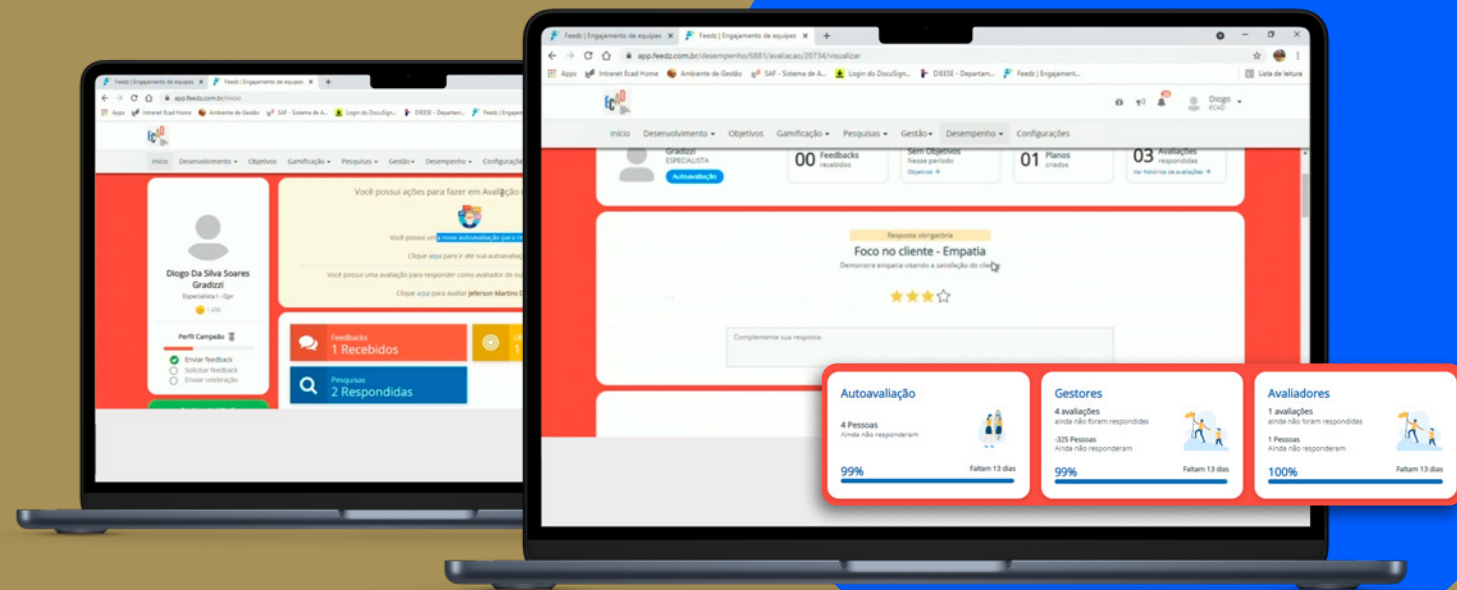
Feedz | Engajamento de equipes
Feedz | Engajamento de equipes
app.feedz.com.br/inicio
Apps Intranet Ecad Home Ambiente de Gestão SAF - Sistema de A... Login do DocuSign... DIEESE - Departam... Feedz | Engajament...
Início Desenvolvimento Objetivos Gamificação Pesquisas Gestão Desempenho Configurações
Diogo Da Silva Soares Gradizzi
Especialista I - Gpr
1.400
Perfil Campeão
Enviar feedback
Solicitar feedback
Enviar celebração
Você possui ações para fazer em Avaliação
Você possui uma nova autoavaliação para r
Clique aqui para ir até sua autoavali
Você possui uma avaliação para responder como avaliador de
Clique aqui para avaliar Jeferson Martins
Feedbacks
1 Recebidos
Pesquisas
2 Respondidas

Feedz | Engajamento de equipes
Feedz | Engajamento de equipes
app.feedz.com.br/desempenho/6881/avaliacao/20734/visualizar
Apps Intranet Ecad Home Ambiente de Gestão SAF - Sistema de A... Login do DocuSign... DIEESE - Departam... Feedz | Engajament...
Lista de leitura
Diogo
ECAD
Início Desenvolvimento Objetivos Gamificação Pesquisas Gestão Desempenho Configurações
Gradizzi
ESPECIALISTA
Autoavaliação
00 Feedbacks recebidos
Sem Objetivos
Nesse período
Objetivos
01 Planos criados
03 Avaliações respondidas
Ver histórico de avaliações
Resposta obrigatória
Foco no cliente - Empatia
Demonstra empatia visando a satisfação do cliente
Complemente sua resposta.

Autoavaliação
4 Pessoas
Ainda não responderam
99%
Faltam 13 dias

Gestores
4 avaliações
ainda não foram respondidas
-325 Pessoas
Ainda não responderam
99%
Faltam 13 dias

Avaliadores
1 avaliações
ainda não foram respondidas
1 Pessoas
Ainda não responderam
100%
Faltam 13 dias